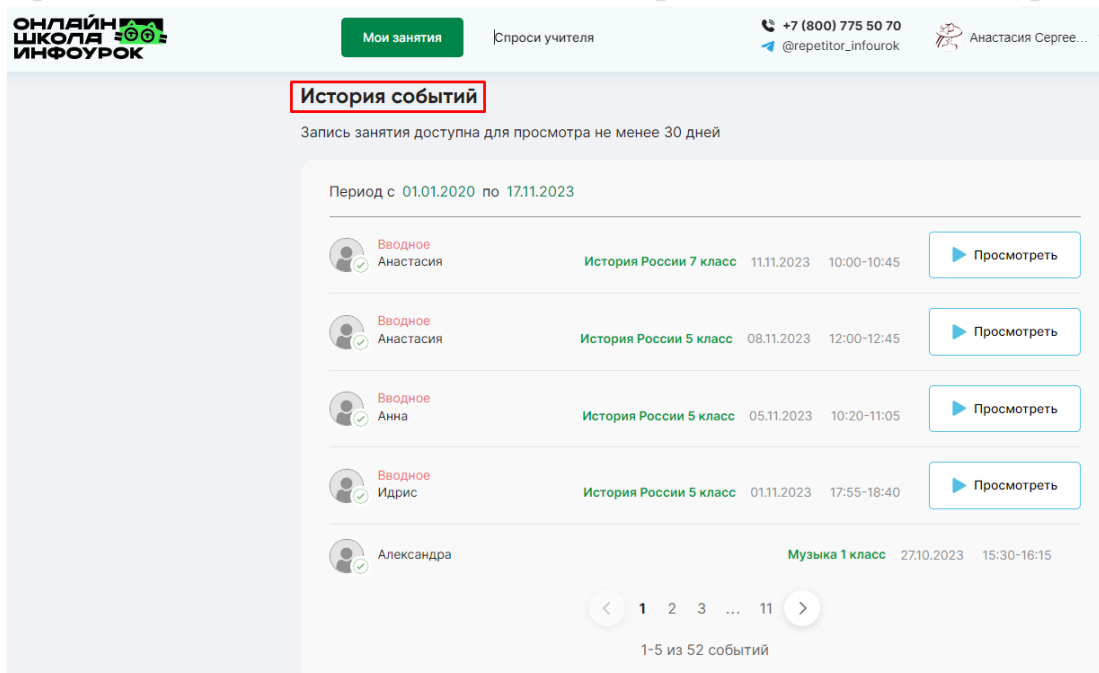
ОНЛАЙН
ШКОЛА
ИНФОУРОК

Мои занятия

Спроси учителя

+7 (800) 775 50 70
@repetitor_infourok

Анастасия Сергее...

История событий

Запись занятия доступна для просмотра не менее 30 дней

Период с 01.01.2020 по 17.11.2023

Вводное
Анастасия
История России 7 класс 11.11.2023 10:00-10:45
Просмотреть

Вводное
Анастасия
История России 5 класс 08.11.2023 12:00-12:45
Просмотреть

Вводное
Анна
История России 5 класс 05.11.2023 10:20-11:05
Просмотреть

Вводное
Идрис
История России 5 класс 01.11.2023 17:55-18:40
Просмотреть

Александра
Музыка 1 класс 27.10.2023 15:30-16:15

1 2 3 ... 11

1-5 из 52 событий